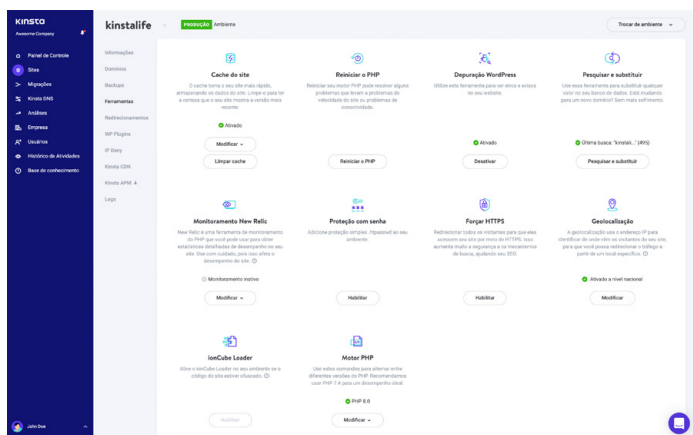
KINSTA
Awesome Company

Painel de Controle
Sites
Migrações
Kinsta DNS
Análises
Empresa
Usuários
Histórico de Atividades
Base de conhecimento

John Doe

kinstalife
PRODUÇÃO Ambiente
Trocar de ambiente

Informações
Domínios
Backups
Ferramentas
Redirecionamentos
WP Plugins
IP Deny
Kinsta CDN
Kinsta APM
Logs

Cache do site
O cache torna o seu site mais rápido, armazenando os dados do site. Limpe-o para ter a certeza que o seu site mostra a versão mais recente.
Ativado
Modificar
Limpar cache

Reiniciar o PHP
Reiniciar seu motor PHP pode resolver alguns problemas que levam a problemas de velocidade do site ou problemas de conectividade.
Reiniciar o PHP

Depuração WordPress
Utilize esta ferramenta para ver erros e avisos no seu website.
Ativado
Desativar

Pesquisar e substituir
Use essa ferramenta para substituir qualquer valor no seu banco de dados. Está mudando para um novo domínio? Sem mais sofrimento.
Última busca: "kinstal..." (#VS)
Pesquisar e substituir

Monitoramento New Relic
New Relic é uma ferramenta de monitoramento do PHP que você pode usar para obter estatísticas detalhadas de desempenho do seu site. Use com cuidado, pois isso afeta o desempenho do site.
Monitoramento inativo
Modificar

Proteção com senha
Adicione proteção simples .htpasswd ao seu ambiente.
Habilitar

Forçar HTTPS
Redirecionar todos os visitantes para que eles acessem seu site por meio do HTTPS. Isso aumenta muito a segurança e os mecanismos de busca, ajudando seu SEO.
Habilitar

Geolocalização
A geolocalização usa o endereço IP para identificar de onde vêm os visitantes do seu site, para que você possa redirecionar o tráfego a partir de um local específico.
Ativado a nível nacional
Modificar

ionCube Loader
Ative o ionCube Loader no seu ambiente se o código do site estiver ofuscado.
Habilitar

Motor PHP
Use estes comandos para alternar entre diferentes versões do PHP. Recomendamos usar PHP 7.4 para um desempenho ideal.
PHP 8.0
Modificar